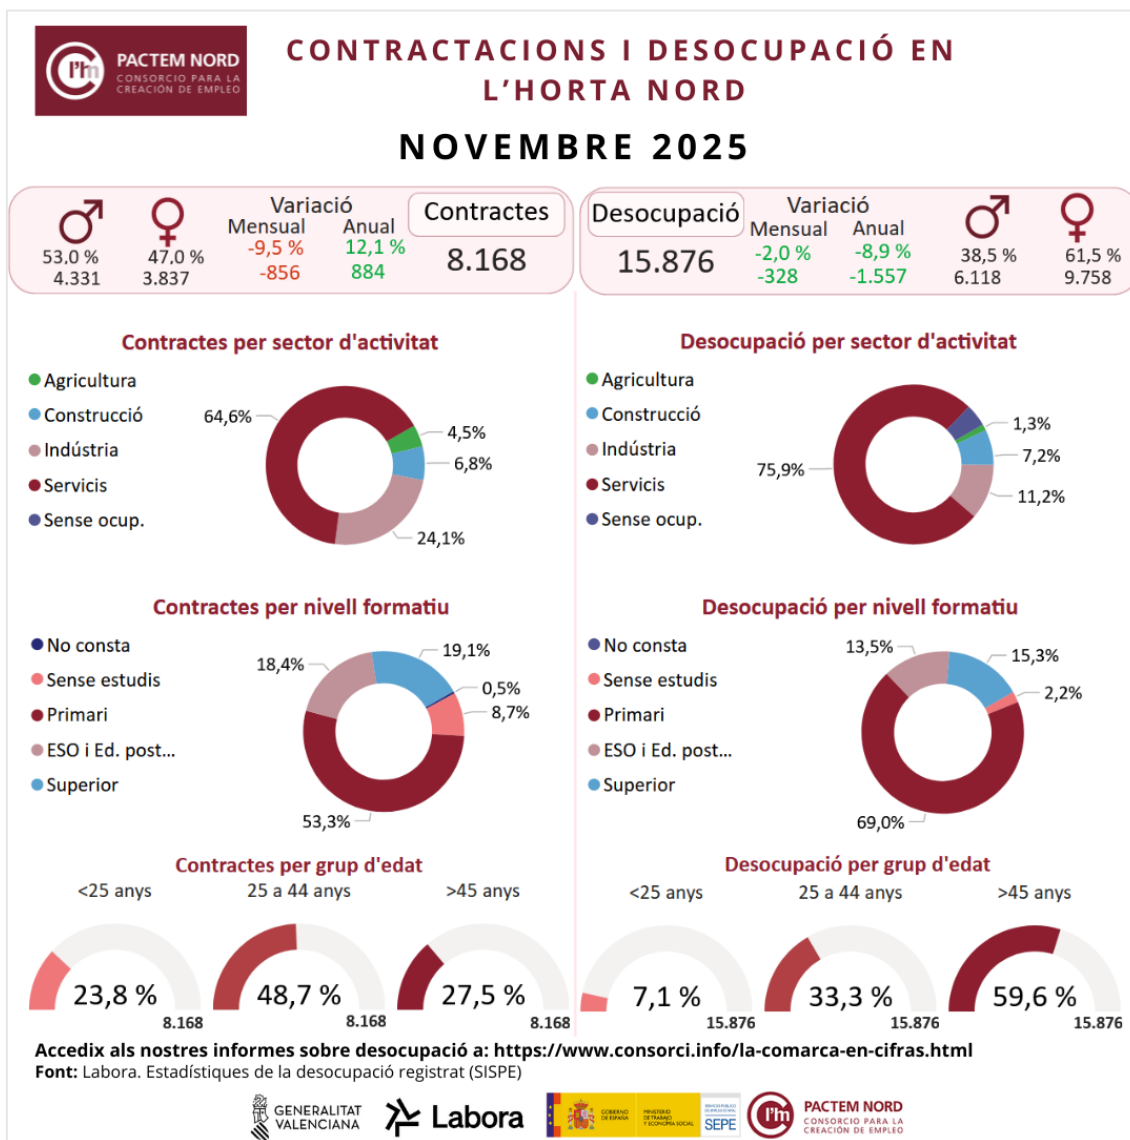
PACTEM NORD
CONSORCIO PARA LA CREACIÓN DE EMPLEO

CONTRACTACIONS I DESOCUPACIÓ EN L'HORTA NORD

NOVEMBRE 2025

♂ 53,0 % 4.331
♀ 47,0 % 3.837
Variació
Mensual -9,5 % -856
Anual 12,1 % 884
Contractes 8.168

Desocupació 15.876
Variació
Mensual -2,0 % -328
Anual -8,9 % -1.557
♂ 38,5 % 6.118
♀ 61,5 % 9.758

Contractes per sector d'activitat
Agricultura
Construcció
Indústria
Servicis
Sense ocup.
64,6%
4,5%
6,8%
24,1%

Desocupació per sector d'activitat
Agricultura
Construcció
Indústria
Servicis
Sense ocup.
75,9%
1,3%
7,2%
11,2%

Contractes per nivell formatiu
No consta
Sense estudis
Primari
ESO i Ed. post...
Superior
18,4%
19,1%
0,5%
8,7%
53,3%

Desocupació per nivell formatiu
No consta
Sense estudis
Primari
ESO i Ed. post...
Superior
13,5%
15,3%
2,2%
69,0%

Contractes per grup d'edat
<25 anys
25 a 44 anys
>45 anys
23,8 % 8.168
48,7 % 8.168
27,5 % 8.168

Desocupació per grup d'edat
<25 anys
25 a 44 anys
>45 anys
7,1 % 15.876
33,3 % 15.876
59,6 % 15.876

Accedix als nostres informes sobre desocupació a: https://www.consorci.info/la-comarca-en-cifras.html
Font: Labora. Estadístiques de la desocupació registrat (SISPE)

GENERALITAT VALENCIANA
Labora
GOBIERNO DE ESPAÑA
MINISTERIO DE TRABAJO Y ECONOMÍA SOCIAL
SEPE
PACTEM NORD
CONSORCIO PARA LA CREACIÓN DE EMPLEO